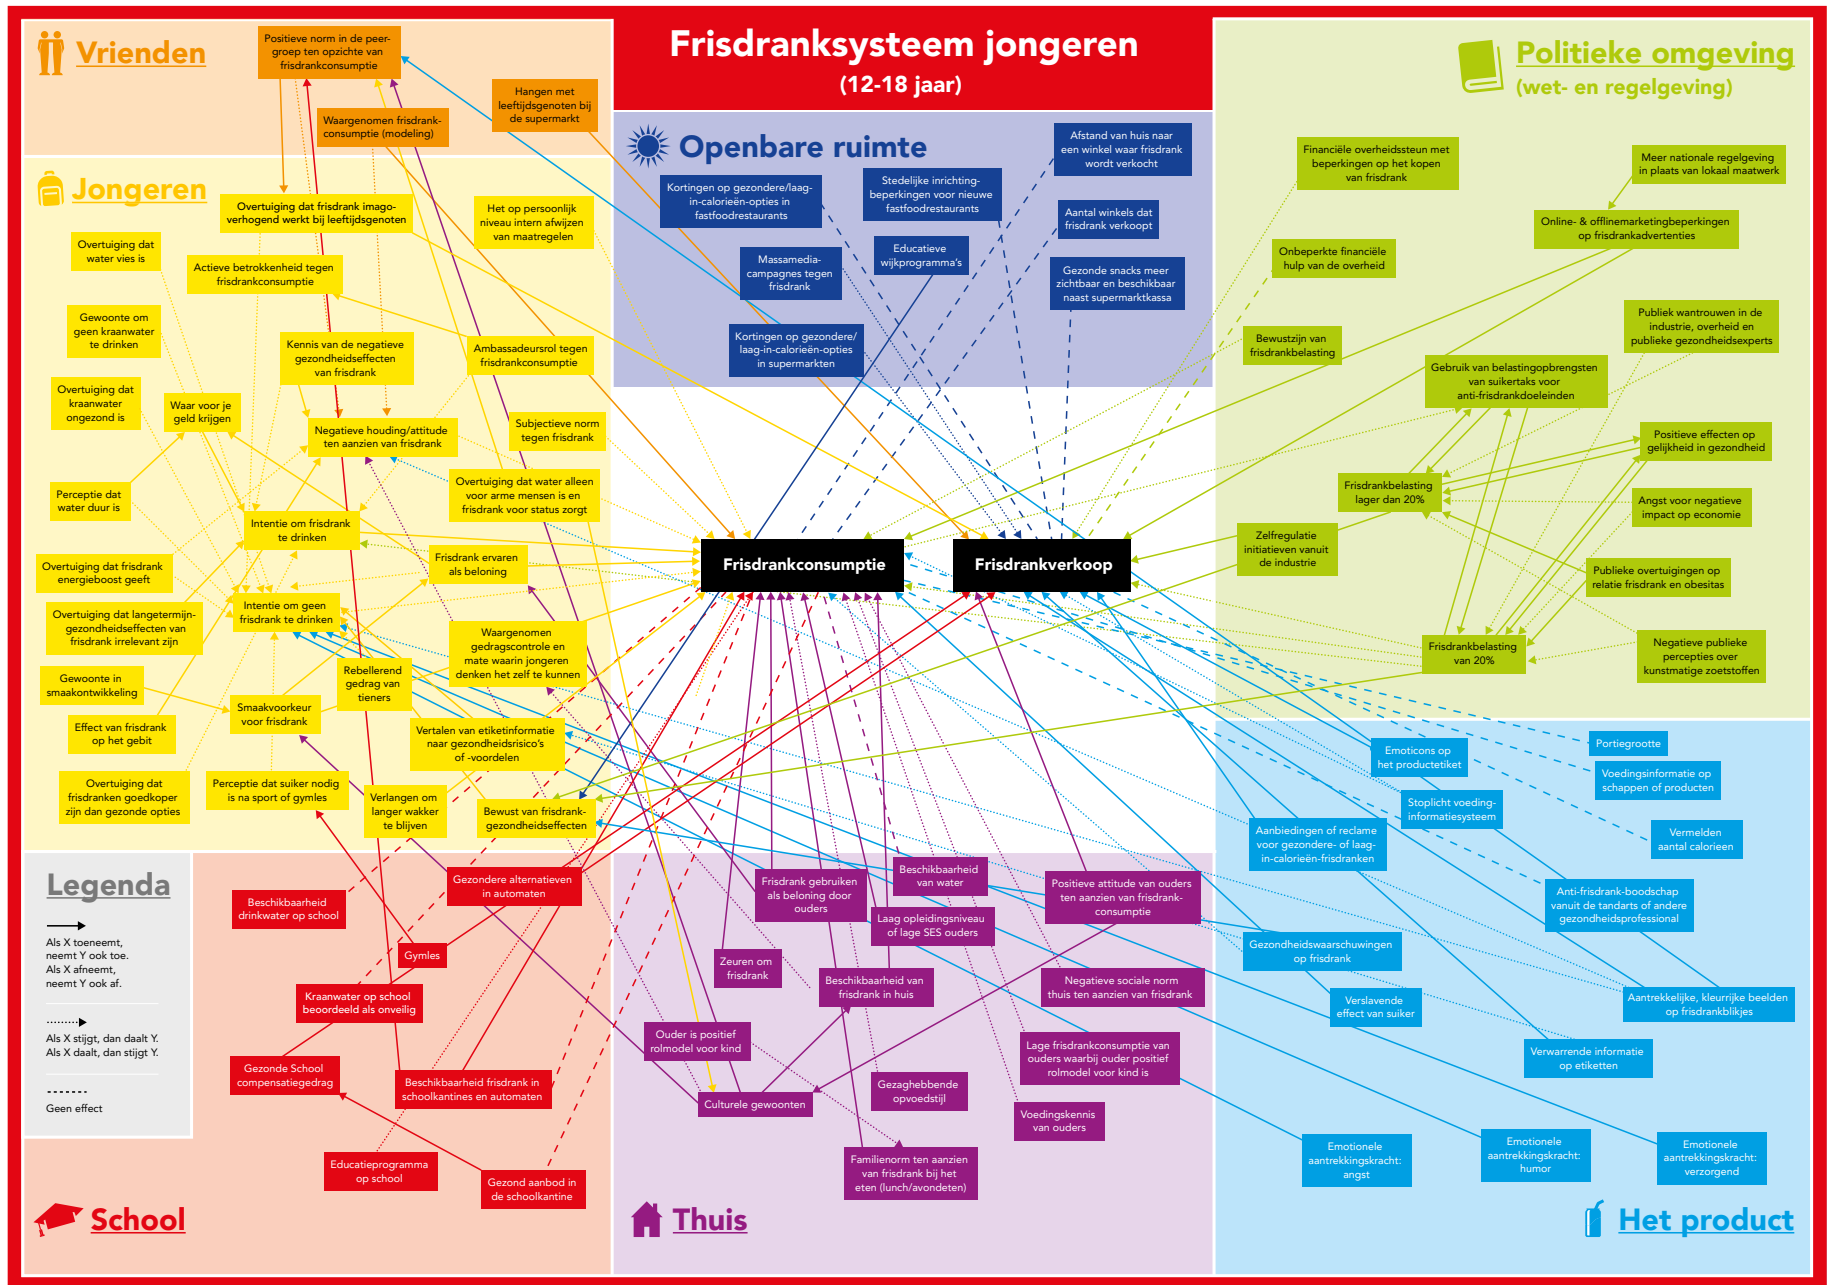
Frisdranksysteem jongeren
(12-18 jaar)

Vrienden

Positieve norm in de peergroep ten opzichte van frisdrankconsumptie

Waargenomen frisdrankconsumptie (modeling)

Hangen met leeftijdsgenoten bij de supermarkt

Jongeren

Overtuiging dat frisdrank imagoverhogend werkt bij leeftijdsgenoten

Het op persoonlijk niveau intern afwijzen van maatregelen

Overtuiging dat water vies is

Actieve betrokkenheid tegen frisdrankconsumptie

Gewoonte om geen kraanwater te drinken

Kennis van de negatieve gezondheidseffecten van frisdrank

Ambassadeursrol tegen frisdrankconsumptie

Overtuiging dat kraanwater ongezond is

Waar voor je geld krijgen

Negatieve houding/attitude ten aanzien van frisdrank

Subjectieve norm tegen frisdrank

Perceptie dat water duur is

Intentie om frisdrank te drinken

Overtuiging dat water alleen voor arme mensen is en frisdrank voor status zorgt

Frisdrank ervaren als beloning

Overtuiging dat frisdrank energieboost geeft

Intentie om geen frisdrank te drinken

Overtuiging dat langetermijngezondheidseffecten van frisdrank irrelevant zijn

Waargenomen gedragscontrole en mate waarin jongeren denken het zelf te kunnen

Gewoonte in smaakontwikkeling

Rebellerend gedrag van tieners

Smaakvoorkeur voor frisdrank

Effect van frisdrank op het gebit

Vertalen van etiketinformatie naar gezondheidsrisico's of -voordelen

Overtuiging dat frisdranken goedkoper zijn dan gezonde opties

Perceptie dat suiker nodig is na sport of gymles

Verlangen om langer wakker te blijven

Bewust van frisdrankgezondheidseffecten

Openbare ruimte

Kortingen op gezondere/laag-in-calorieën-opties in fastfoodrestaurants

Stedelijke inrichtingbeperkingen voor nieuwe fastfoodrestaurants

Afstand van huis naar een winkel waar frisdrank wordt verkocht

Aantal winkels dat frisdrank verkoopt

Educatieve wijkprogramma's

Massamedia-campagnes tegen frisdrank

Gezonde snacks meer zichtbaar en beschikbaar naast supermarktkassa

Kortingen op gezondere/laag-in-calorieën-opties in supermarkten

Frisdrankconsumptie

Frisdrankverkoop

Politieke omgeving
(wet- en regelgeving)

Financiële overheidssteun met beperkingen op het kopen van frisdrank

Meer nationale regelgeving in plaats van lokaal maatwerk

Online- & offlinemarketingbeperkingen op frisdrankadvertenties

Onbeperkte financiële hulp van de overheid

Publiek wantrouwen in de industrie, overheid en publieke gezondheidsexperts

Bewustzijn van frisdrankbelasting

Gebruik van belastingopbrengsten van suikertaks voor anti-frisdrankdoeleinden

Positieve effecten op gelijkheid in gezondheid

Frisdrankbelasting lager dan 20%

Angst voor negatieve impact op economie

Zelfregulatie initiatieven vanuit de industrie

Publieke overtuigingen op relatie frisdrank en obesitas

Frisdrankbelasting van 20%

Negatieve publieke percepties over kunstmatige zoetstoffen

Legenda

Als X toeneemt, neemt Y ook toe. Als X afneemt, neemt Y ook af.

Als X stijgt, dan daalt Y. Als X daalt, dan stijgt Y.

Geen effect

Beschikbaarheid drinkwater op school

Gezondere alternatieven in automaten

Gymles

Kraanwater op school beoordeeld als onveilig

Gezonde School compensatiegedrag

Beschikbaarheid frisdrank in schoolkantines en automaten

Educatieprogramma op school

Gezond aanbod in de schoolkantine

School

Frisdrank gebruiken als beloning door ouders

Beschikbaarheid van water

Positieve attitude van ouders ten aanzien van frisdrankconsumptie

Laag opleidingsniveau of lage SES ouders

Zeuren om frisdrank

Beschikbaarheid van frisdrank in huis

Negatieve sociale norm thuis ten aanzien van frisdrank

Ouder is positief rolmodel voor kind

Lage frisdrankconsumptie van ouders waarbij ouder positief rolmodel voor kind is

Culturele gewoonten

Gezaghebbende opvoedstijl

Voedingskennis van ouders

Familienorm ten aanzien van frisdrank bij het eten (lunch/avondeten)

Thuis

Emoticons op het productetiket

Portiegrootte

Voedingsinformatie op schappen of producten

Stoplicht voedingsinformatiesysteem

Aanbiedingen of reclame voor gezondere- of laag-in-calorieën-frisdranken

Vermelden aantal calorieen

Anti-frisdrank-boodschap vanuit de tandarts of andere gezondheidsprofessional

Gezondheidswaarschuwingen op frisdrank

Verslavende effect van suiker

Aantrekkelijke, kleurrijke beelden op frisdrankblikjes

Verwarrende informatie op etiketten

Emotionele aantrekkingskracht: angst

Emotionele aantrekkingskracht: humor

Emotionele aantrekkingskracht: verzorgend

Het product